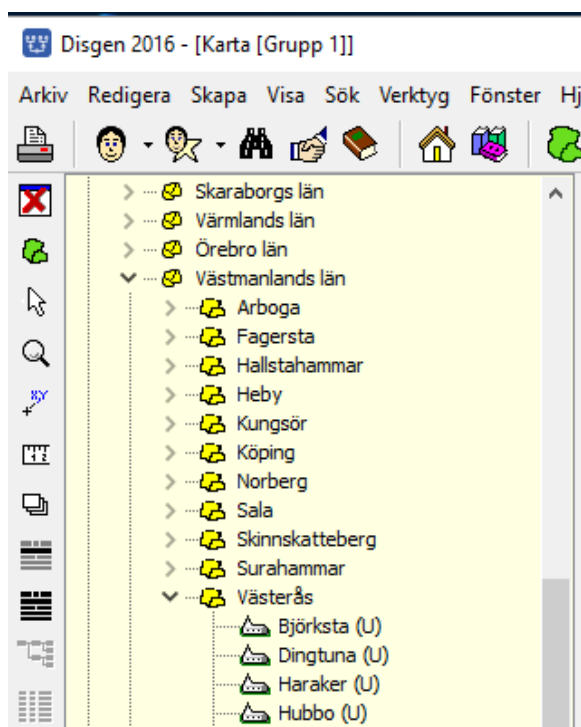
Disgen 2016 - [Karta [Grupp 1]]

Arkiv Redigera Skapa Visa Sök Verktyg Fönster Hj

Skaraborgs län
Värmlands län
Örebro län
Västmanlands län
Arboga
Fagersta
Hallstahammar
Heby
Kungsör
Köping
Norberg
Sala
Skinnskatteberg
Surahammar
Västerås
Björksta (U)
Dingtuna (U)
Haraker (U)
Hubbo (U)